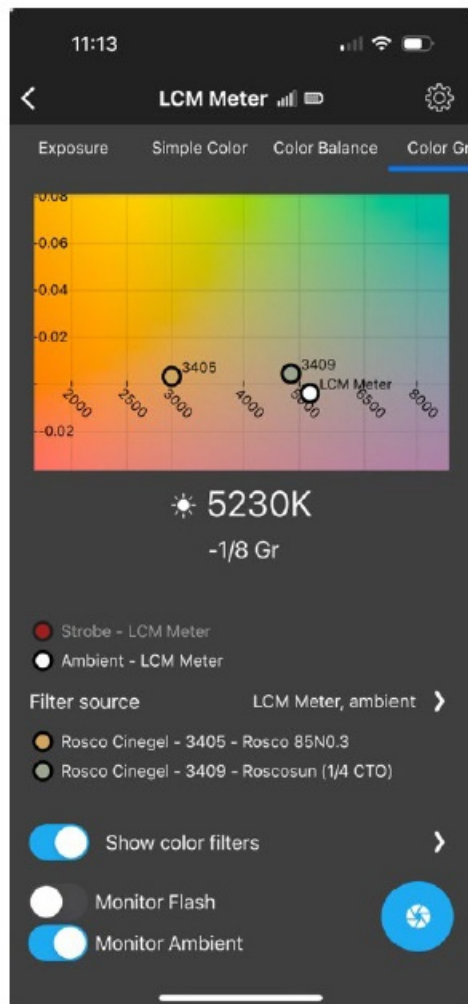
11:13

LCM Meter

Exposure Simple Color Color Balance Color Gr

0.08
0.06
0.04
0.02
-0.02

2000 2500 3000 4000 5000 6500 8000

3405
3409
LCM Meter

5230K
-1/8 Gr

Strobe - LCM Meter
Ambient - LCM Meter

Filter source LCM Meter, ambient

Rosco Cinegel - 3405 - Rosco 85N0.3
Rosco Cinegel - 3409 - Roscosun (1/4 CTO)

Show color filters

Monitor Flash
Monitor Ambient